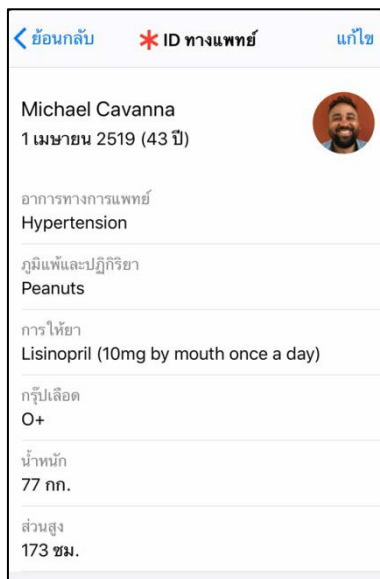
ย้อนกลับ ✱ ID ทางแพทย์ แก้ไข

Michael Cavanna
1 เมษายน 2519 (43 ปี)

อาการทางการแพทย์
Hypertension

ภูมิแพ้และปฏิกิริยา
Peanuts

การให้ยา
Lisinopril (10mg by mouth once a day)

กรุ๊ปเลือด
O+

น้ำหนัก
77 กก.

ส่วนสูง
173 ซม.